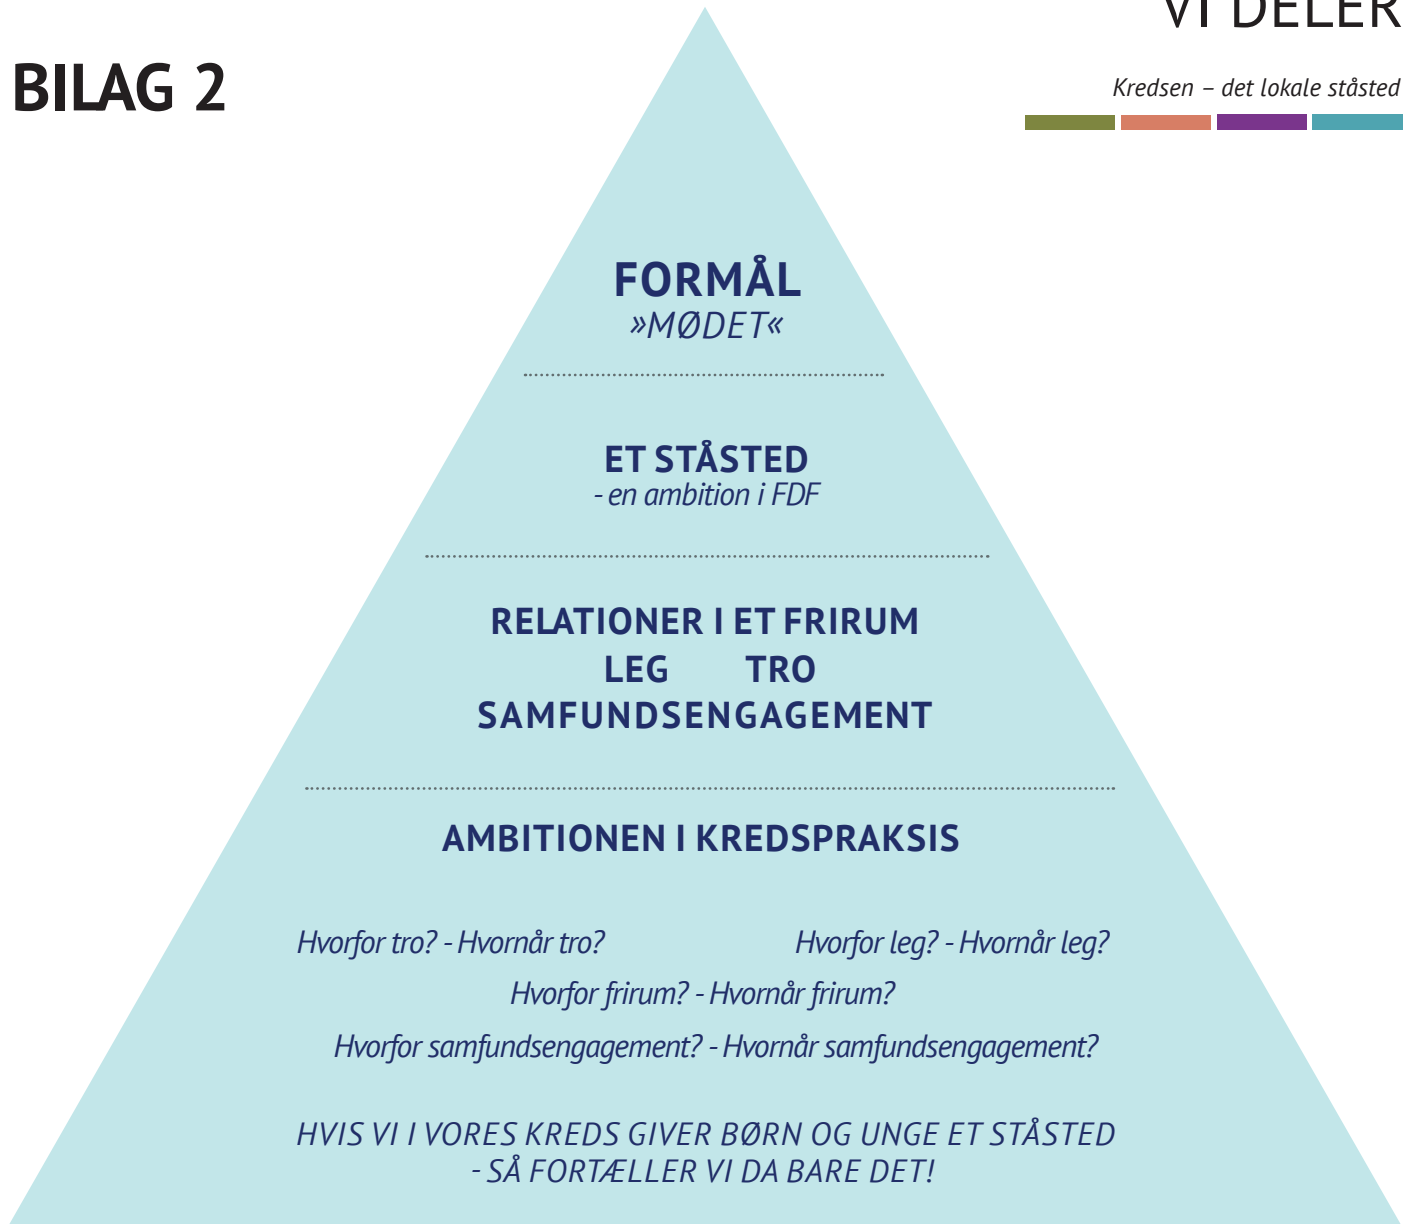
VI DELER

BILAG 2

Kredsen – det lokale ståsted

FORMÅL
»MØDET«

ET STÅSTED
- en ambition i FDF

RELATIONER I ET FRIRUM
LEG TRO
SAMFUNDSENGAGEMENT

AMBITIONEN I KREDSPRAKSIS

Hvorfor tro? - Hvornår tro? Hvorfor leg? - Hvornår leg?

Hvorfor frirum? - Hvornår frirum?

Hvorfor samfundsengagement? - Hvornår samfundsengagement?

HVIS VI I VORES KREDS GIVER BØRN OG UNGE ET STÅSTED
- SÅ FORTÆLLER VI DA BARE DET!